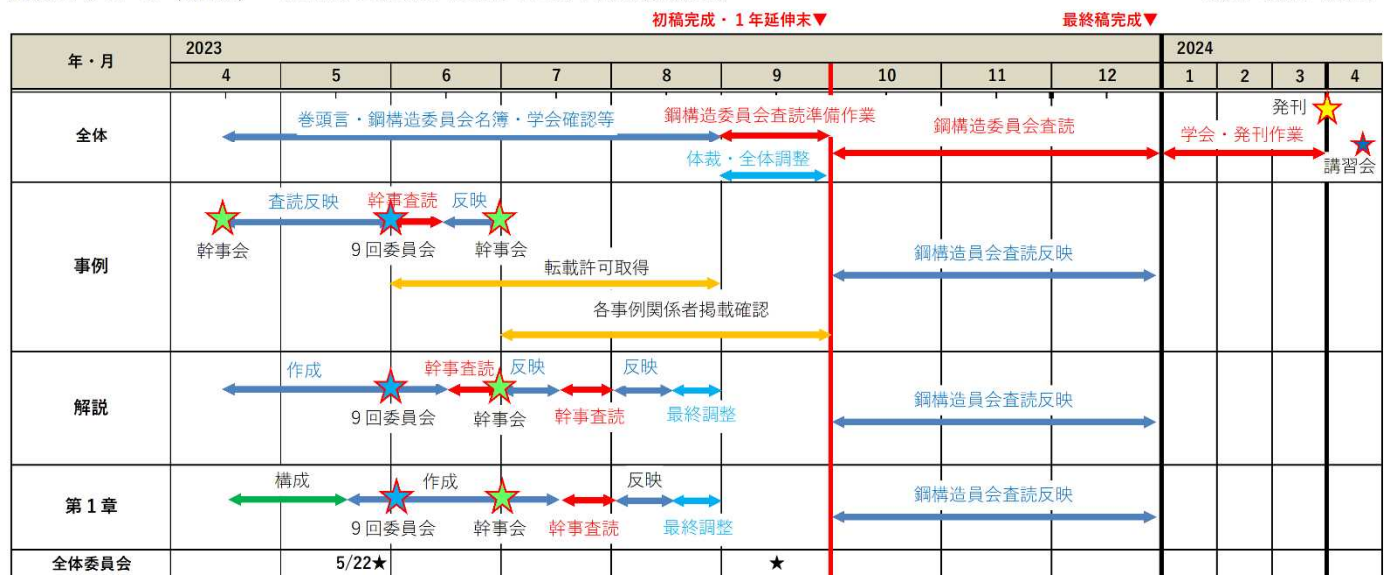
初稿完成・１年延伸末▼

最終稿完成▼

| 年・月 | 2023 4 | 5 | 6 | 7 | 8 | 9 | 10 | 11 | 12 | 2024 1 | 2 | 3 | 4 |
|---|---|---|---|---|---|---|---|---|---|---|---|---|---|
| 全体 | 巻頭言・鋼構造委員会名簿・学会確認等 | | | | | 鋼構造委員会査読準備作業 体裁・全体調整 | 鋼構造委員会査読 | | | 学会・発刊作業 | | 発刊 | 講習会 |
| 事例 | 査読反映 幹事会 | 9回委員会 幹事査読 | 反映 幹事会 | 転載許可取得 各事例関係者掲載確認 | | | 鋼構造委員会査読反映 | | | | | | |
| 解説 | 作成 | 9回委員会 | 幹事査読 | 反映 幹事会 幹事査読 | 反映 最終調整 | | 鋼構造委員会査読反映 | | | | | | |
| 第１章 | 構成 | 9回委員会 作成 | | 幹事会 幹事査読 | 反映 最終調整 | | 鋼構造委員会査読反映 | | | | | | |
| 全体委員会 | | 5/22★ | | | | ★ | | | | | | | |